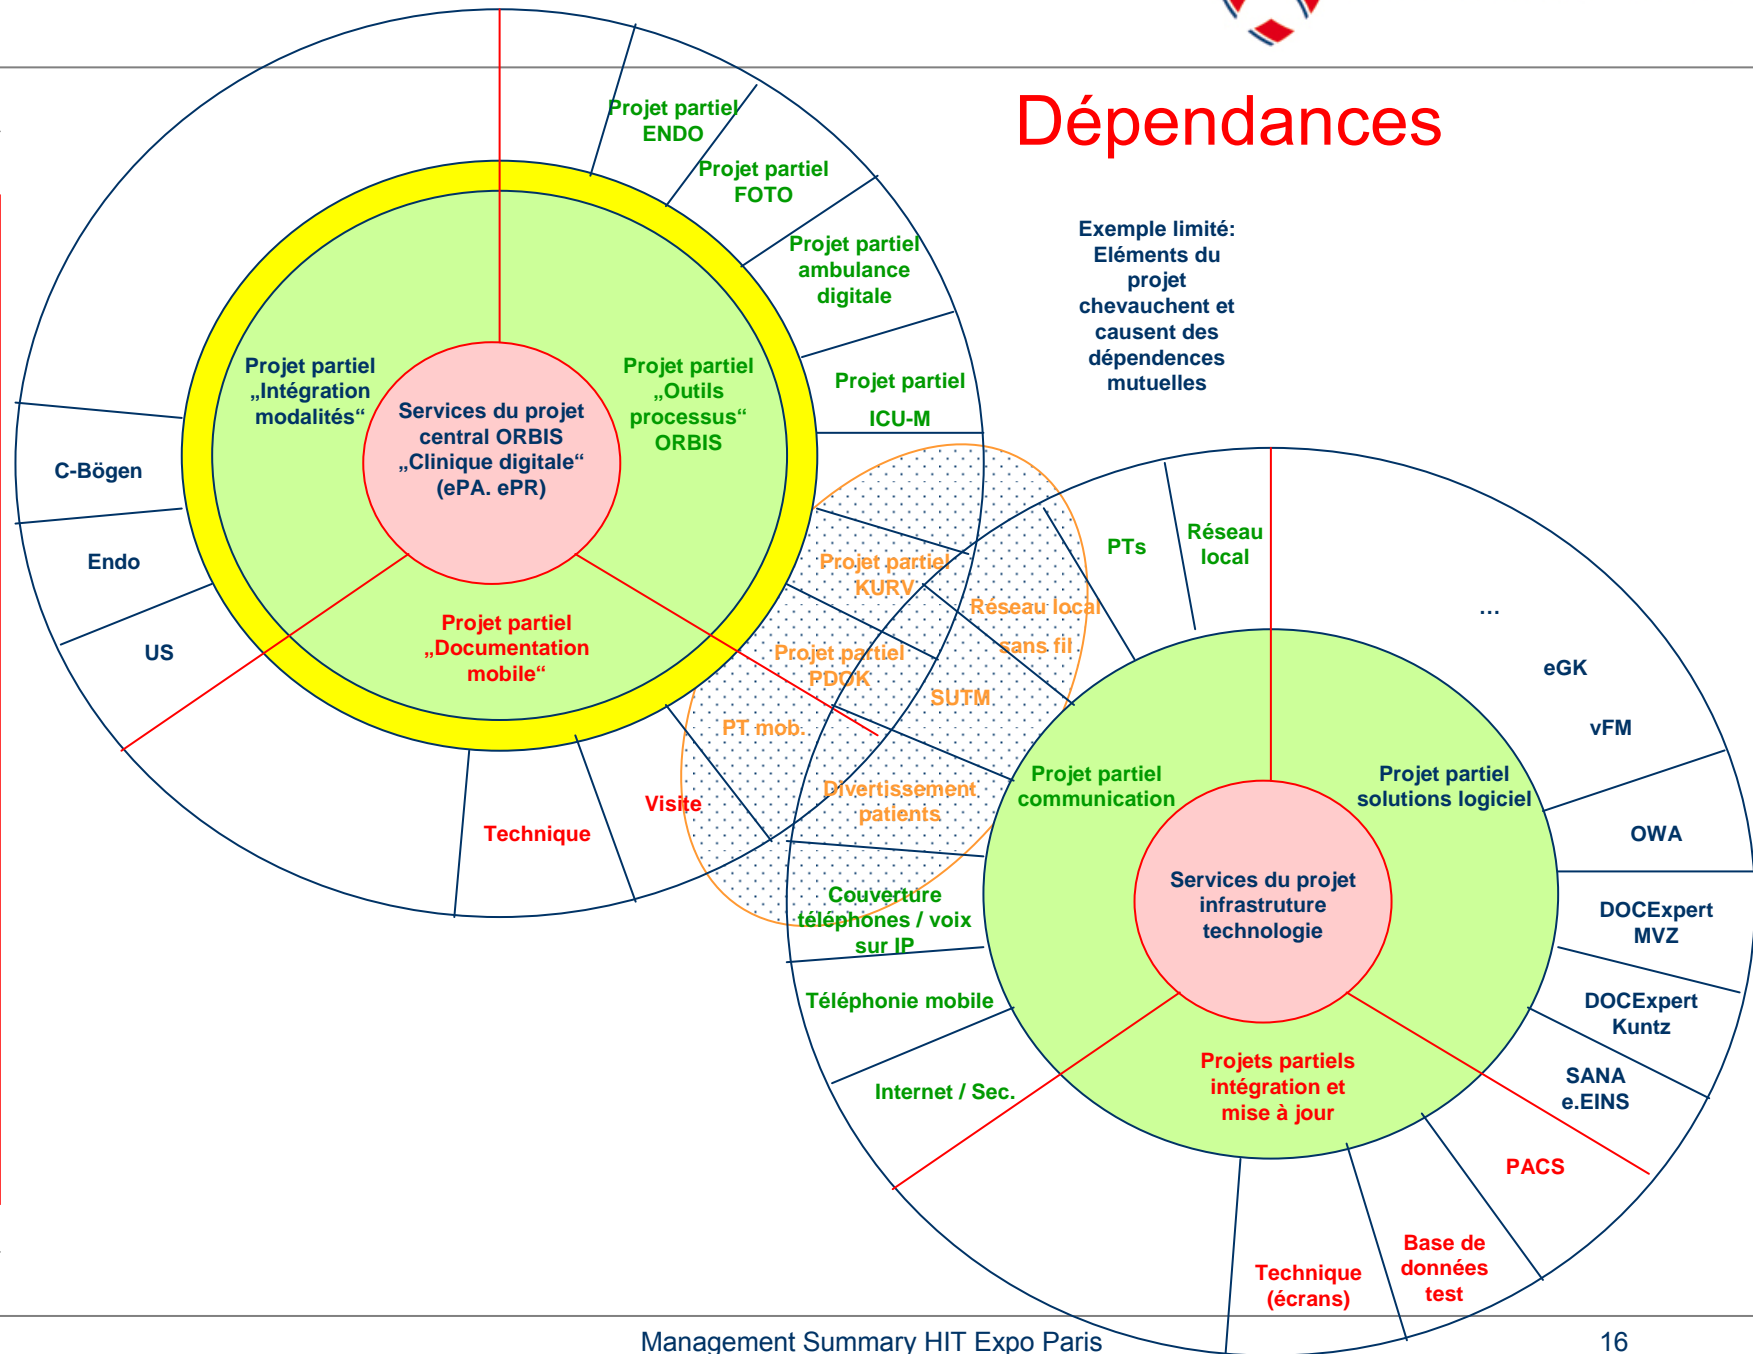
Dépendances

Exemple limité: Eléments du projet chevauchent et causent des dépendences mutuelles

Projet partiel ENDO

Projet partiel FOTO

Projet partiel ambulance digitale

Projet partiel ICU-M

Projet partiel „Intégration modalités“

Services du projet central ORBIS „Clinique digitale“ (ePA. ePR)

Projet partiel „Outils processus“ ORBIS

Projet partiel „Documentation mobile“

C-Bögen

Endo

US

Technique

Visite

Projet partiel KURV

Réseau local sans fil

Projet partiel PDOK

SUTM

PT mob.

Divertissement patients

Couverture téléphones / voix sur IP

PTs

Réseau local

...

eGK

vFM

OWA

DOCExpert MVZ

DOCExpert Kuntz

SANA e.EINS

PACS

Projet partiel communication

Projet partiel solutions logiciel

Services du projet infrastructure technologie

Projets partiels intégration et mise à jour

Téléphonie mobile

Internet / Sec.

Technique (écrans)

Base de données test

Management Summary HIT Expo Paris

16